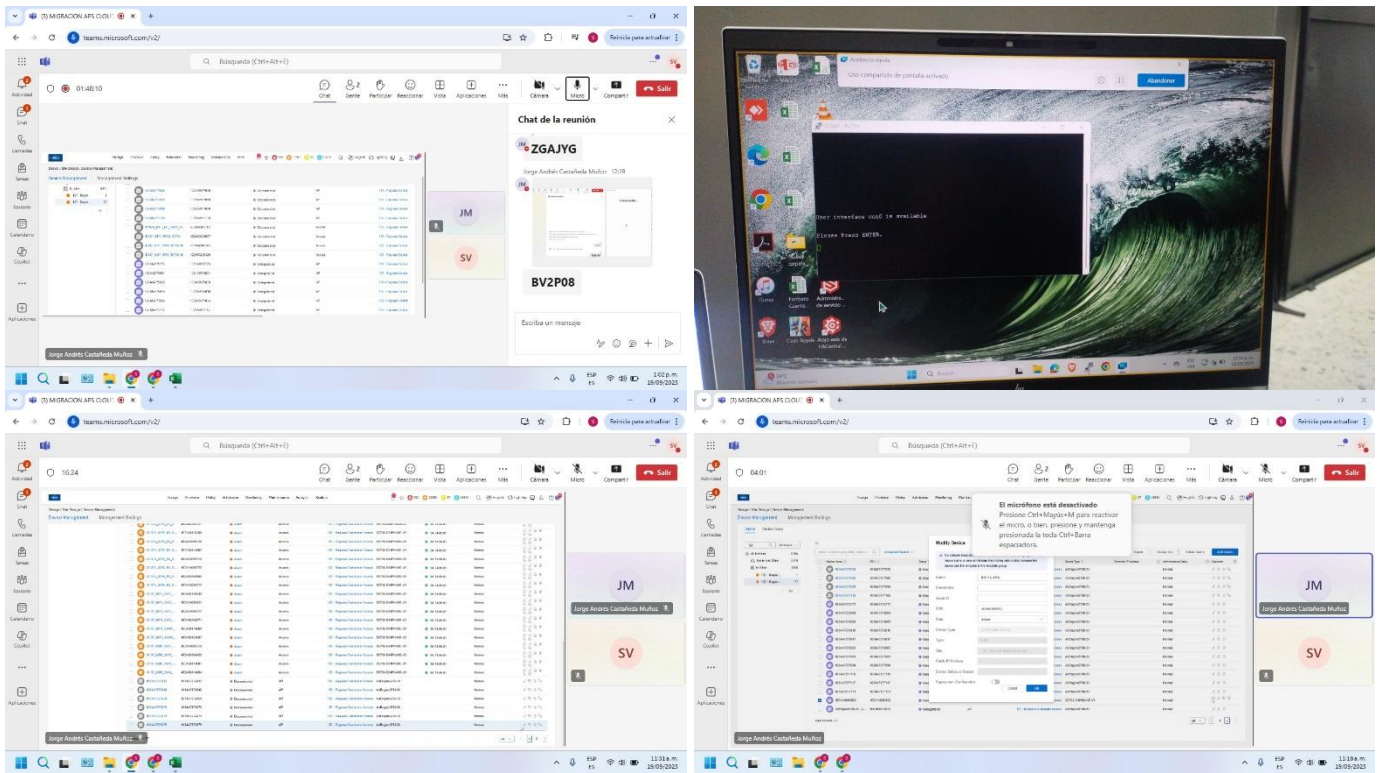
(3) MIGRACION APS CLOU
teams.microsoft.com/v2/
Reiniciar para actualizar
Búsqueda (Ctrl+Alt+E)
01:48:10
Chat Gente Participar Reaccionar Vista Aplicaciones Más
Cámara Micro Compartir Salir
Actividad Chat Llamadas Tareas Equipos Calendario Copilot Aplicaciones
Chat de la reunión
ZGAJYG
Jorge Andrés Castañeda Muñoz 12/09
BV2P08
Escribe un mensaje
JM
SV
Jorge Andrés Castañeda Muñoz
ESP ES 1:02 p. m. 19/09/2023

Uso compartido de pantalla activado
Abandonar
User interface con0 is available
Please Press ENTER.
iTunes Fortinet Client Administra...
Brave Cisco Packet

(3) MIGRACION APS CLOU
teams.microsoft.com/v2/
Reiniciar para actualizar
Búsqueda (Ctrl+Alt+E)
16:24
Chat Gente Participar Reaccionar Vista Aplicaciones Más
Cámara Micro Compartir Salir
Device Management Management Settings
JM
Jorge Andrés Castañeda Muñoz
SV
Jorge Andrés Castañeda Muñoz
ESP ES 11:31 a. m. 19/09/2023

(3) MIGRACION APS CLOU
teams.microsoft.com/v2/
Reiniciar para actualizar
Búsqueda (Ctrl+Alt+E)
04:01
Chat Gente Participar Reaccionar Vista Aplicaciones Más
Cámara Micro Compartir Salir
El micrófono está desactivado
Presione Ctrl+Mayús+M para reactivar el micro, o bien, presione y mantenga presionada la tecla Ctrl+Barra espaciadora.
Modify Device
Cancel OK
Device Management Management Settings
JM
Jorge Andrés Castañeda Muñoz
SV
Jorge Andrés Castañeda Muñoz
ESP ES 11:16 a. m. 19/09/2023